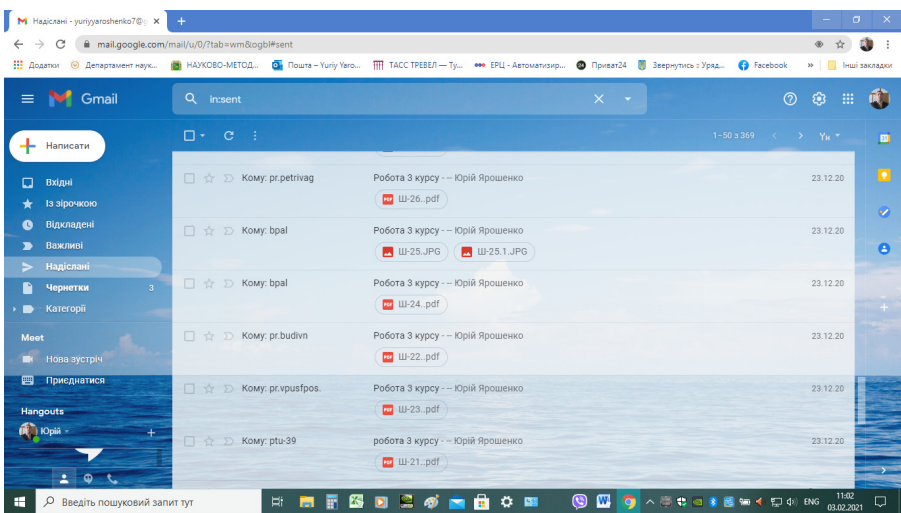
Надіслані - yuriyyaroshenko7@g ×
+
mail.google.com/mail/u/0/?tab=wm&ogbl#sent
Додатки Департамент наук... НАУКОВО-МЕТОД... Пошта – Yuriy Yaro... ТАСС ТРЕВЕЛ — Ту... ЕРЦ - Автоматизир... Приват24 Звернутись : Уряд... Facebook » Інші закладки

Gmail
in:sent

Написати
Вхідні
Із зірочкою
Відкладені
Важливі
Надіслані
Чернетки 3
Категорії
Meet
Нова зустріч
Приєднатися
Hangouts
Юрій

1–50 з 369
Ук

| Кому: pr.petrivag | Робота 3 курсу - -- Юрій Ярошенко Ш-26..pdf | 23.12.20 |
|---|---|---|
| Кому: bpal | Робота 3 курсу - -- Юрій Ярошенко Ш-25.JPG Ш-25.1.JPG | 23.12.20 |
| Кому: bpal | Робота 3 курсу - -- Юрій Ярошенко Ш-24..pdf | 23.12.20 |
| Кому: pr.budivn | Робота 3 курсу - -- Юрій Ярошенко Ш-22..pdf | 23.12.20 |
| Кому: pr.vpusfpos. | Робота 3 курсу - -- Юрій Ярошенко Ш-23..pdf | 23.12.20 |
| Кому: ptu-39 | робота 3 курсу - -- Юрій Ярошенко Ш-21..pdf | 23.12.20 |

Введіть пошуковий запит тут
ENG 11:02 03.02.2021